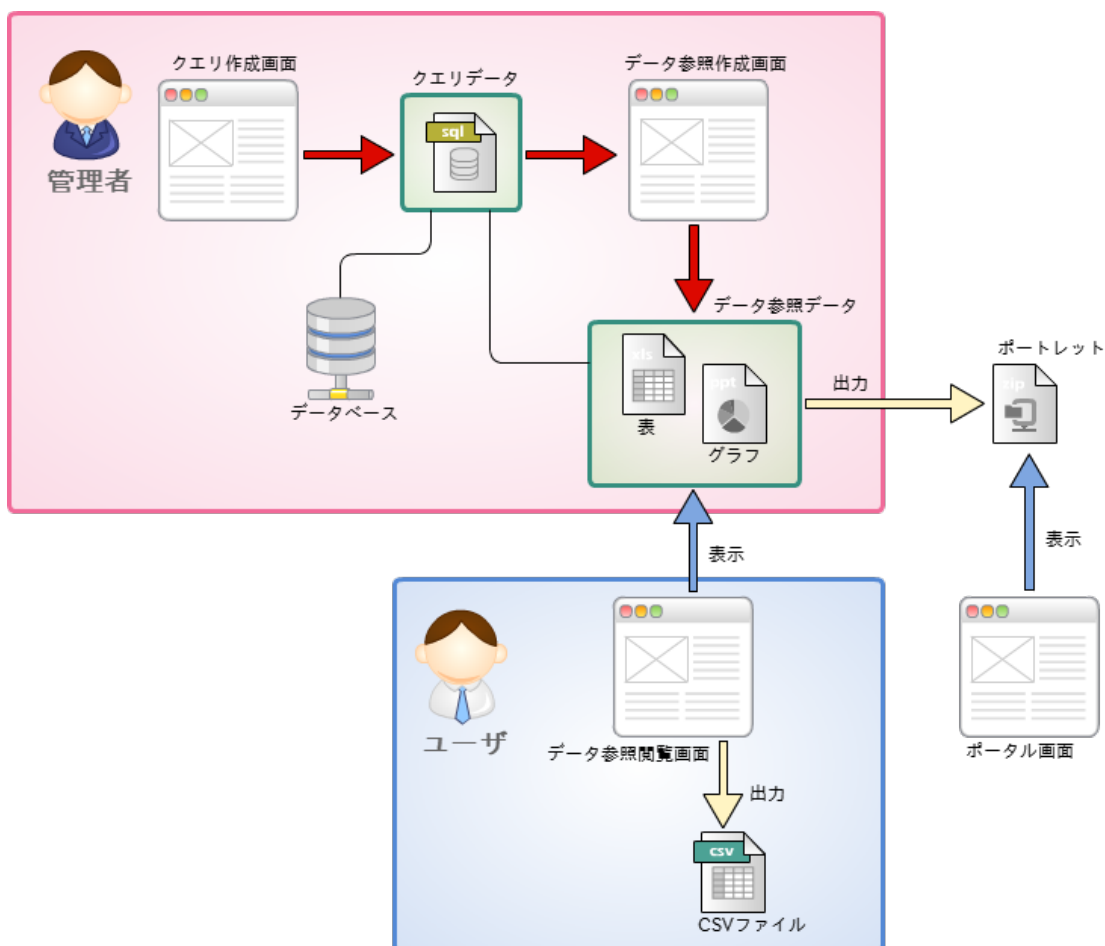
管理者

クエリ作成画面

クエリデータ

sql

データ参照作成画面

データベース

データ参照データ

xls

表

ppt

グラフ

出力

ポートレット

zip

表示

表示

ユーザ

データ参照閲覧画面

出力

csv

CSVファイル

ポータル画面